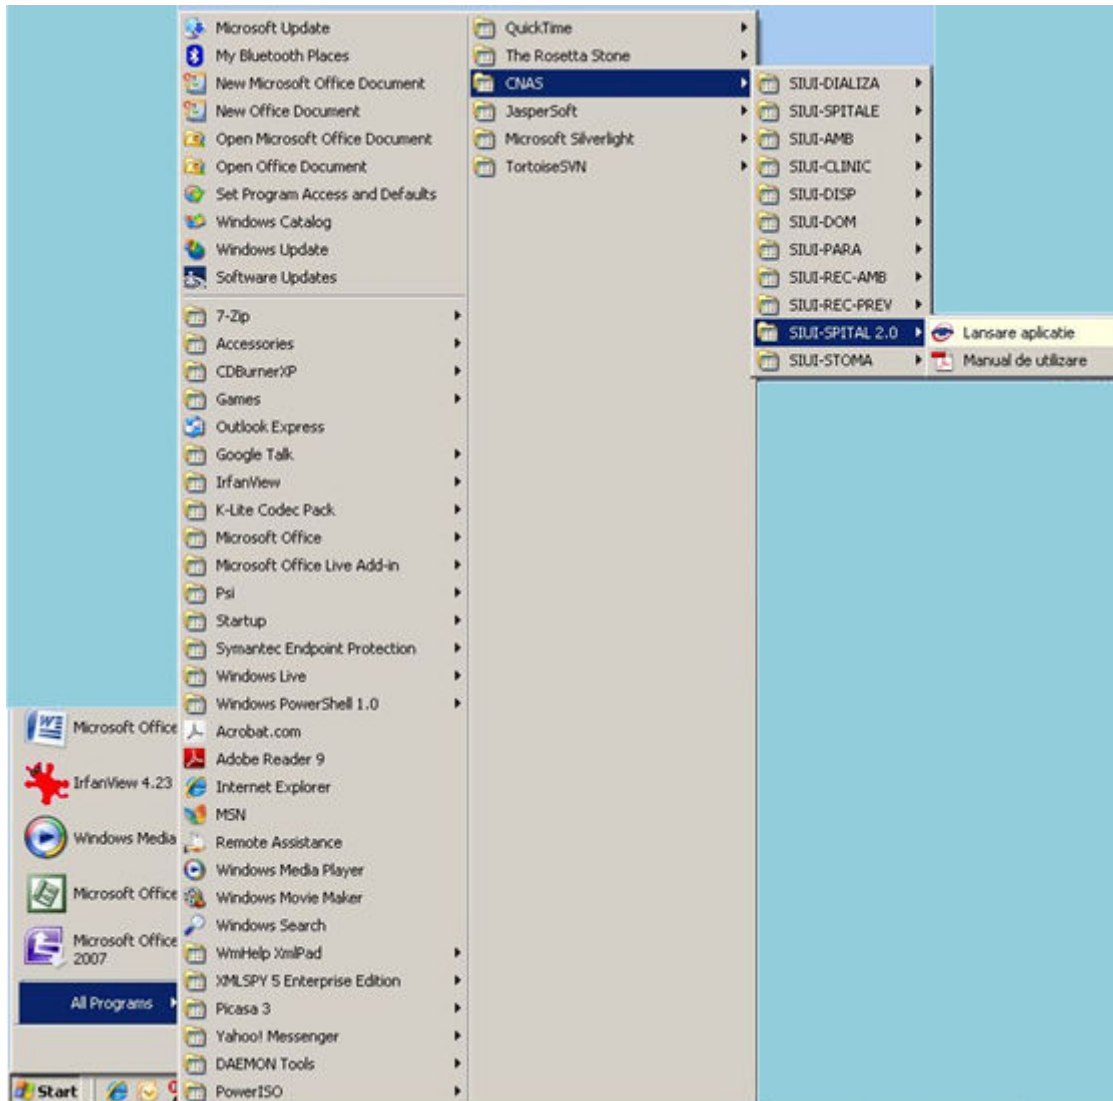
Microsoft Update
My Bluetooth Places
New Microsoft Office Document
New Office Document
Open Microsoft Office Document
Open Office Document
Set Program Access and Defaults
Windows Catalog
Windows Update
Software Updates
7-Zip
Accessories
CDBurnerXP
Games
Outlook Express
Google Talk
IrfanView
K-Lite Codec Pack
Microsoft Office
Microsoft Office Live Add-in
Psi
Startup
Symantec Endpoint Protection
Windows Live
Windows PowerShell 1.0
Acrobat.com
Adobe Reader 9
Internet Explorer
MSN
Remote Assistance
Windows Media Player
Windows Movie Maker
Windows Search
WmHelp XmlPad
XMLSPY 5 Enterprise Edition
Picasa 3
Yahoo! Messenger
DAEMON Tools
PowerISO

QuickTime
The Rosetta Stone
CNAS
JasperSoft
Microsoft Silverlight
TortoiseSVN

SIUI-DIALIZA
SIUI-SPITALE
SIUI-AMB
SIUI-CLINIC
SIUI-DISP
SIUI-DOM
SIUI-PARA
SIUI-REC-AMB
SIUI-REC-PREV
SIUI-SPITAL 2.0
SIUI-STOMA

Lansare aplicatie
Manual de utilizare

Microsoft Office
IrfanView 4.23
Windows Media
Microsoft Office
Microsoft Office 2007
All Programs
Start